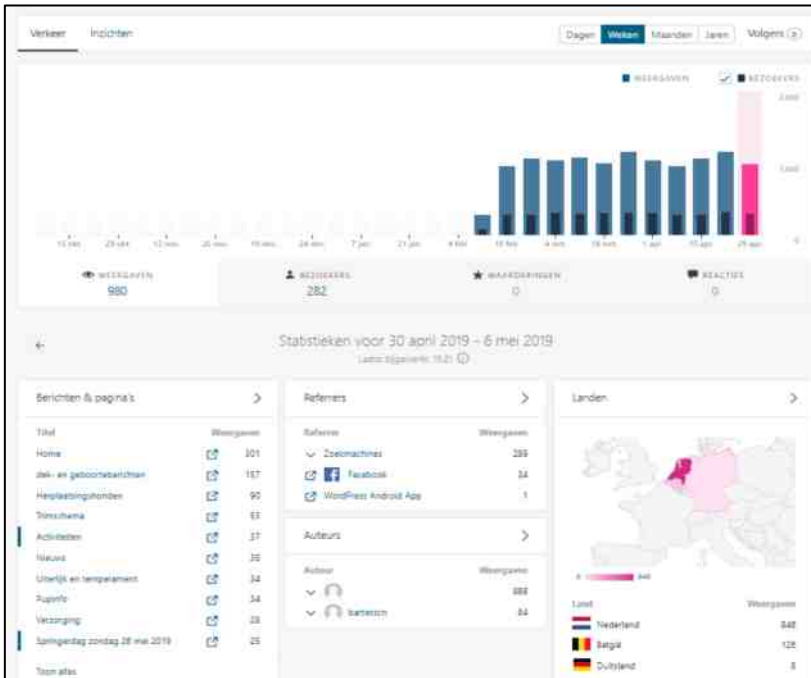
Verkeer Inzichten

Dagen Weken Maanden Jaren Volgers

WEERGAVEN BEZOEKERS

1.000

500

0

15 okt 29 okt 12 nov 26 nov 10 dec 24 dec 7 jan 21 jan 4 feb 18 feb 4 mrt 18 mrt 1 apr 15 apr 29 apr

WEERGAVEN 980

BEZOEKERS 282

WAARDERINGEN 0

REACTIES 0

Statistieken voor 30 april 2019 - 6 mei 2019

Laatst bijgewerkt: 15:21

Berichten & pagina's

| Titel | | Weergaven |
|---|---|---|
| Home | | 201 |
| dek- en geboorteberichten | | 157 |
| Herplaatsingshonden | | 90 |
| Trimschema | | 53 |
| Activiteiten | | 37 |
| Nieuws | | 35 |
| Uiterlijk en temperament | | 34 |
| Pupinfo | | 34 |
| Verzorging | | 28 |
| Springerdag zondag 26 mei 2019 | | 25 |

Toon alles

Referrers

| Referrer | Weergaven |
|---|---|
| Zoekmachines | 289 |
| Facebook | 34 |
| WordPress Android App | 1 |

Auteurs

| Auteur | Weergaven |
|---|---|
| | 888 |
| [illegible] | 84 |

Landen

0 848

| Land | Weergaven |
|---|---|
| Nederland | 848 |
| België | 126 |
| Duitsland | 5 |